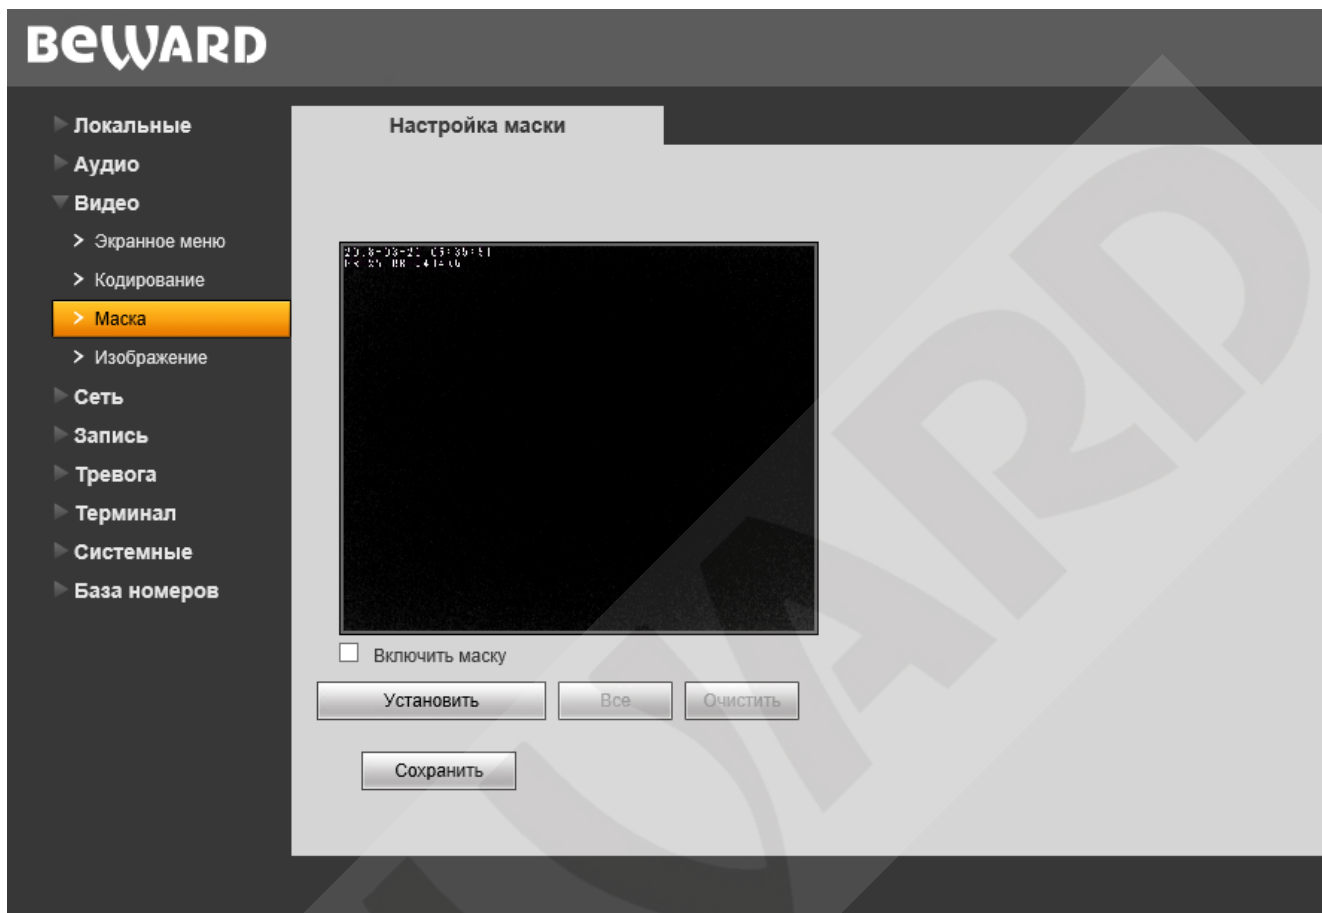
BEWARD

Локальные
Аудио
Видео
> Экранное меню
> Кодирование
> Маска
> Изображение
Сеть
Запись
Тревога
Терминал
Системные
База номеров

Настройка маски

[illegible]

Включить маску

Установить
Все
Очистить

Сохранить